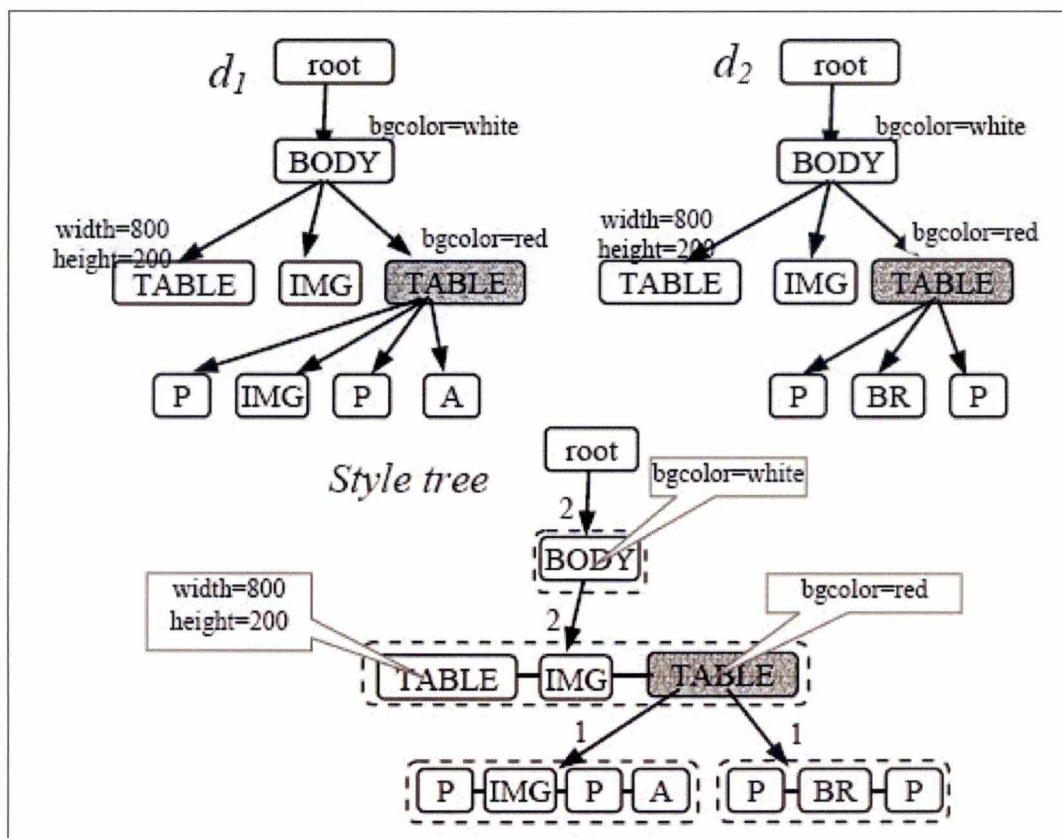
$d_1$

root

bgcolor=white

BODY

width=800
height=200

bgcolor=red

TABLE

IMG

TABLE

P

IMG

P

A

$d_2$

root

bgcolor=white

BODY

width=800
height=200

bgcolor=red

TABLE

IMG

TABLE

P

BR

P

Style tree

root

bgcolor=white

2

BODY

width=800
height=200

bgcolor=red

2

TABLE

IMG

TABLE

1

1

P

IMG

P

A

P

BR

P